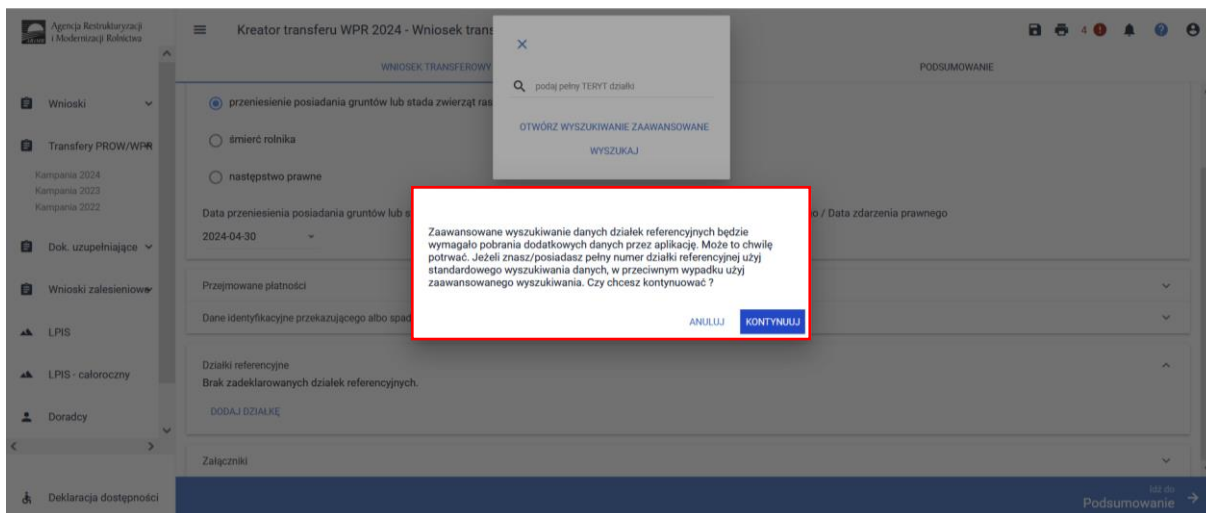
Agencja Restrukturyzacji i Modernizacji Rolnictwa

Kreator transferu WPR 2024 - Wniosek trans

WNIOSEK TRANSFEROWY

PODSUMOWANIE

4

Wnioski

Transfery PROW/WPR

Kampania 2024
Kampania 2023
Kampania 2022

Dok. uzupełniające

Wnioski zalesieniowe

LPIS

LPIS - całoroczny

Doradcy

Deklaracja dostępności

przeniesienie posiadania gruntów lub stada zwierząt ras

śmierć rolnika

następstwo prawne

Data przeniesienia posiadania gruntów lub s

o / Data zdarzenia prawnego

2024-04-30

Przejmowane płatności

Dane identyfikacyjne przekazującego albo spad

Działki referencyjne

Brak zadeklarowanych działek referencyjnych.

DODAJ DZIAŁKĘ

Załączniki

Idź do
Podsumowanie

podaj pełny TERYT działki

OTWÓRZ WYSZUKIWANIE ZAAWANSOWANE

WYSZUKAJ

Zaawansowane wyszukiwanie danych działek referencyjnych będzie wymagało pobrania dodatkowych danych przez aplikację. Może to chwilę potrwać. Jeżeli znasz/posiadasz pełny numer działki referencyjnej użyj standardowego wyszukiwania danych, w przeciwnym wypadku użyj zaawansowanego wyszukiwania. Czy chcesz kontynuować ?

ANULUJ

KONTYNUUJ